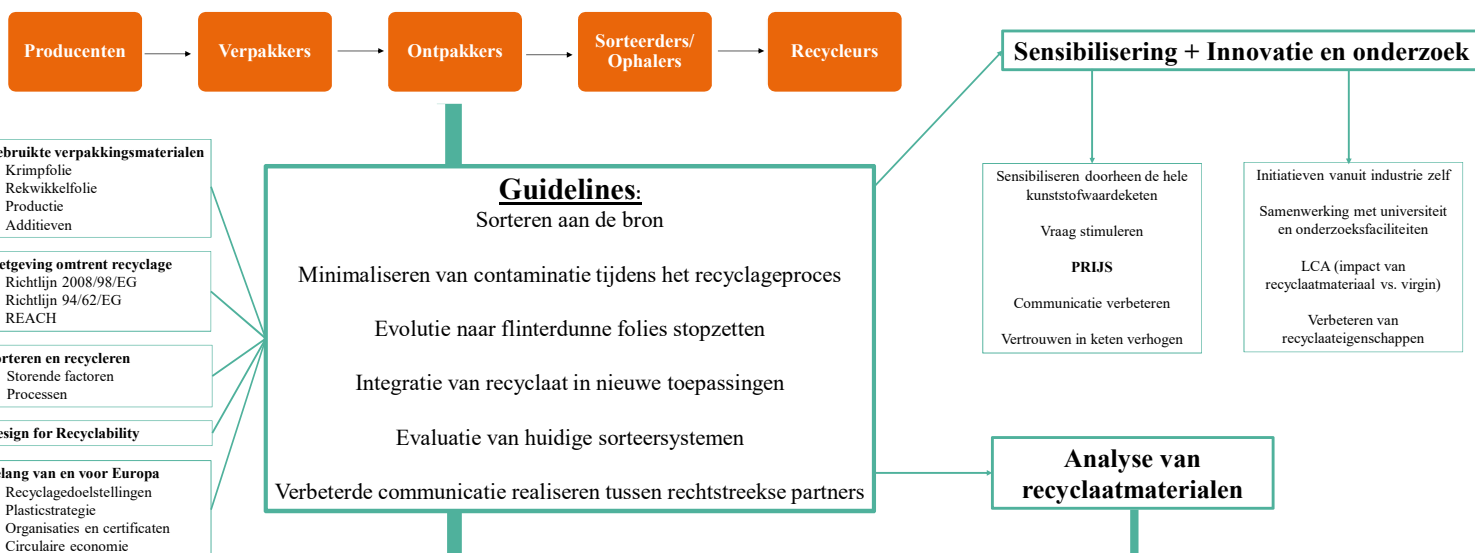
Producenten

Verpakkers

Ontpakkers

Sorteerders/ Ophalers

Recycleurs

Sensibilisering + Innovatie en onderzoek

ebruikte verpakkingsmaterialen
Krimpfolie
Rekwikkelfolie
Productie
Additieven

etgeving omtrent recyclage
Richtlijn 2008/98/EG
Richtlijn 94/62/EG
REACH

orteren en recycleren
Storende factoren
Processen

esign for Recyclability

lang van en voor Europa
Recyclagedoelstellingen
Plasticstrategie
Organisaties en certificaten
Circulaire economie

Guidelines:
Sorteren aan de bron

Minimaliseren van contaminatie tijdens het recyclageproces

Evolutie naar flinterdunne folies stopzetten

Integratie van recyclaat in nieuwe toepassingen

Evaluatie van huidige sorteersystemen

Verbeterde communicatie realiseren tussen rechtstreekse partners

Sensibiliseren doorheen de hele kunststofwaardeketen

Vraag stimuleren

PRIJS

Communicatie verbeteren

Vertrouwen in keten verhogen

Initiatieven vanuit industrie zelf

Samenwerking met universiteit en onderzoeksfaciliteiten

LCA (impact van recyclaatmateriaal vs. virgin)

Verbeteren van recyclaateigenschappen

Analyse van recyclaatmaterialen